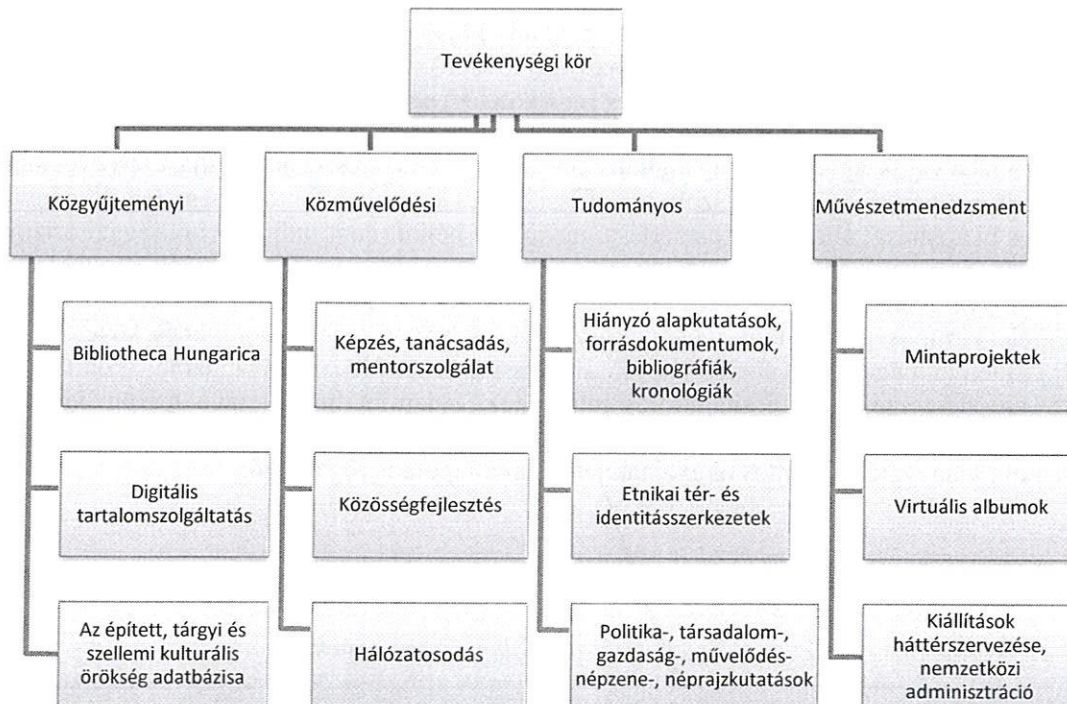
Tevékenységi kör

Közgyűjteményi

Bibliotheca Hungarica

Digitális tartalomszolgáltatás

Az épített, tárgyi és szellemi kulturális örökség adatbázisa

Közművelődési

Képzés, tanácsadás, mentorszolgálat

Közösségfejlesztés

Hálózatosodás

Tudományos

Hiányzó alapkutatások, forrásdokumentumok, bibliográfiák, kronológiák

Etnikai tér- és identitásszerkezetek

Politika-, társadalom-, gazdaság-, művelődés-népzene-, néprajzkutatások

Művészetmenedzsment

Mintaprojektek

Virtuális albumok

Kiállítások háttérszervezése, nemzetközi adminisztráció